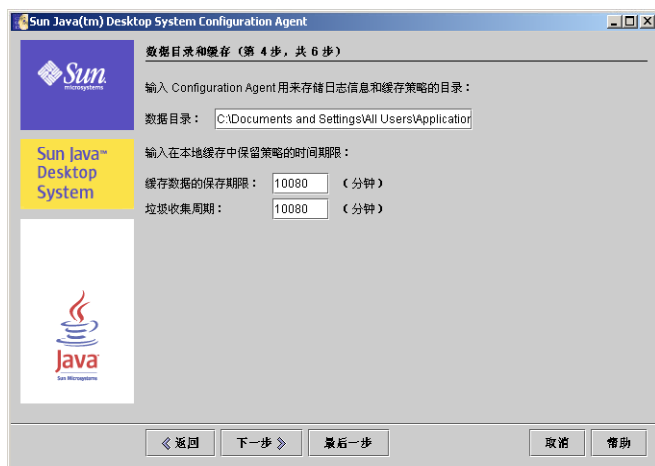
Sun Java(tm) Desktop System Configuration Agent

Sun microsystems

Sun Java™ Desktop System

Java Sun Microsystems

数据目录和缓存（第 4 步，共 6 步）

输入 Configuration Agent 用来存储日志信息和缓存策略的目录：

数据目录： C:\Documents and Settings\All Users\Applicatior

输入在本地缓存中保留策略的时间期限：

缓存数据的保存期限： 10080 （分钟）

垃圾收集周期： 10080 （分钟）

《 返回

下一步 》

最后一步

取消

帮助